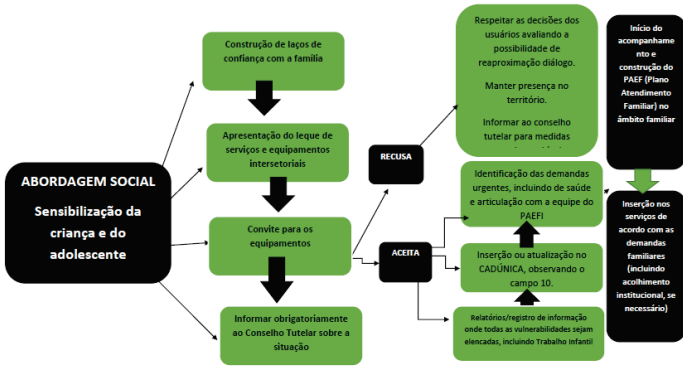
ABORDAGEM SOCIAL

Sensibilização da criança e do adolescente

Construção de laços de confiança com a família

Apresentação do leque de serviços e equipamentos intersetoriais

Convite para os equipamentos

Informar obrigatoriamente ao Conselho Tutelar sobre a situação

RECUSA

ACEITA

Respeitar as decisões dos usuários avaliando a possibilidade de reaproximação diálogo.

Manter presença no território.

Informar ao conselho tutelar para medidas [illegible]

Identificação das demandas urgentes, incluindo de saúde e articulação com a equipe do PAEFI

Inserção ou atualização no CADÚNICA, observando o campo 10.

Relatórios/registro de informação onde todas as vulnerabilidades sejam elencadas, incluindo Trabalho Infantil

Início do acompanhamento e construção do PAEF (Plano Atendimento Familiar) no âmbito familiar

Inserção nos serviços de acordo com as demandas familiares (incluindo acolhimento institucional, se necessário)